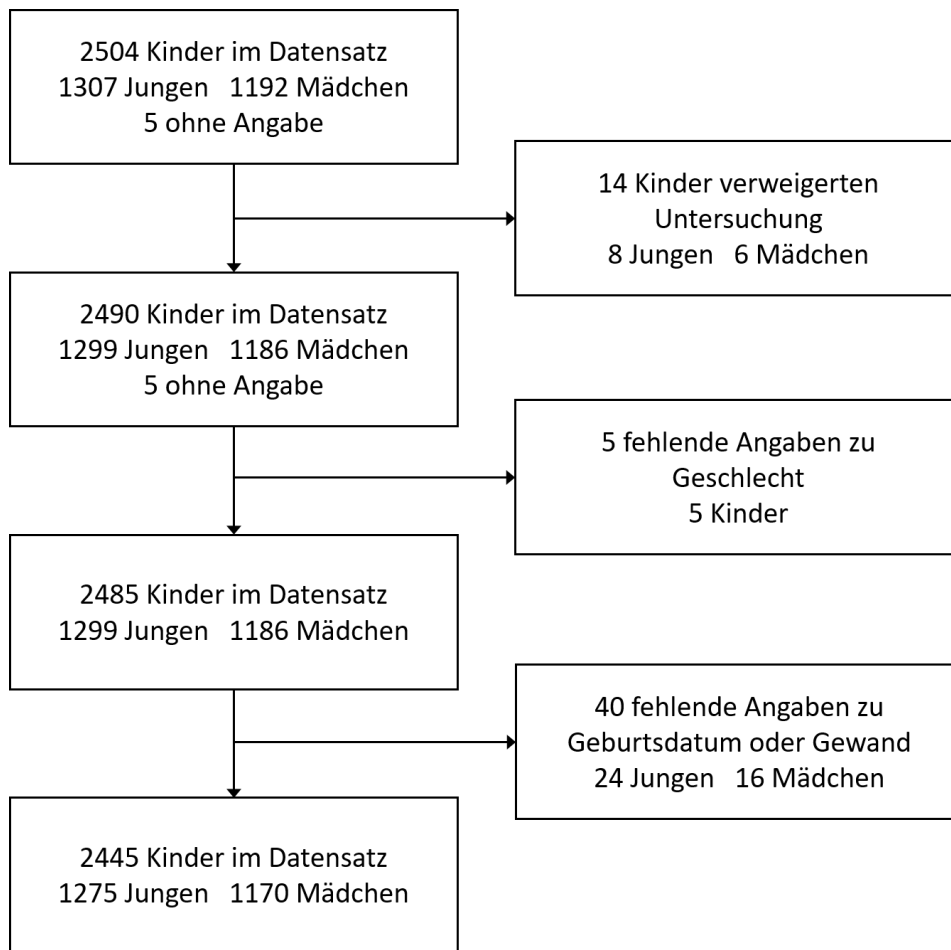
2504 Kinder im Datensatz
1307 Jungen 1192 Mädchen
5 ohne Angabe

14 Kinder verweigerten Untersuchung
8 Jungen 6 Mädchen

2490 Kinder im Datensatz
1299 Jungen 1186 Mädchen
5 ohne Angabe

5 fehlende Angaben zu Geschlecht
5 Kinder

2485 Kinder im Datensatz
1299 Jungen 1186 Mädchen

40 fehlende Angaben zu Geburtsdatum oder Gewand
24 Jungen 16 Mädchen

2445 Kinder im Datensatz
1275 Jungen 1170 Mädchen